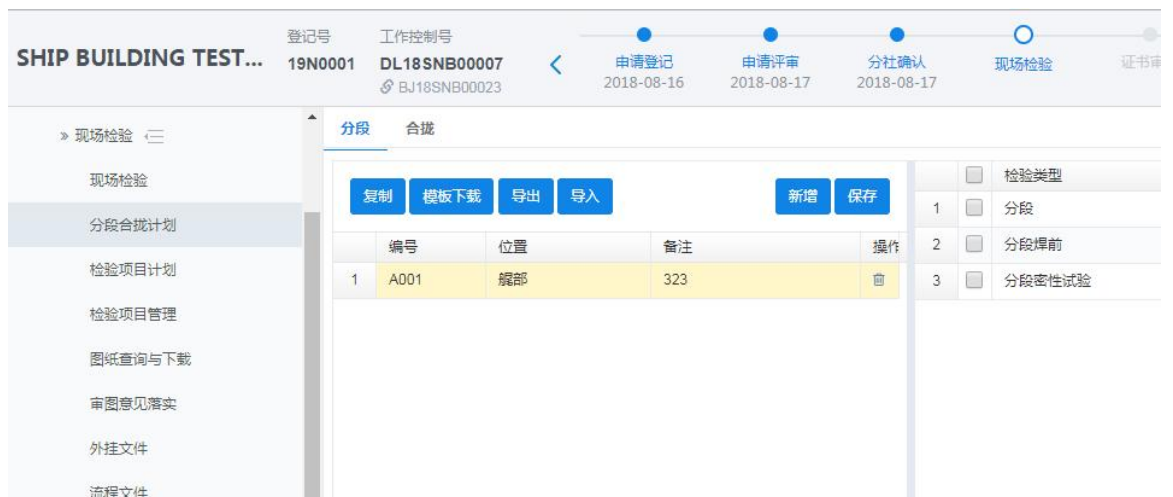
SHIP BUILDING TEST...

登记号
19N0001

工作控制号
DL18SNB00007
BJ18SNB00023

申请登记
2018-08-16

申请评审
2018-08-17

分社确认
2018-08-17

现场检验

证书审

» 现场检验

现场检验

分段合拢计划

检验项目计划

检验项目管理

图纸查询与下载

审图意见落实

外挂文件

流程文件

分段 合拢

复制 模板下载 导出 导入 新增 保存

| | 编号 | 位置 | 备注 | 操作 |
|---|---|---|---|---|
| 1 | A001 | 艉部 | 323 | |

| | | 检验类型 |
|---|---|---|
| 1 | | 分段 |
| 2 | | 分段焊前 |
| 3 | | 分段密性试验 |